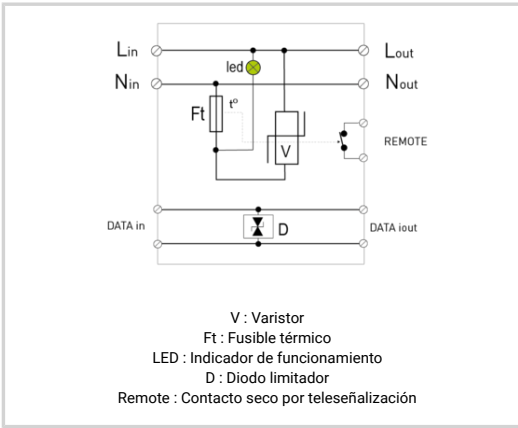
$L_{in}$
$N_{in}$
led
Ft
t°
V
$L_{out}$
$N_{out}$
REMOTE
DATA in
D
DATA iout

V : Varistor
Ft : Fusible térmico
LED : Indicador de funcionamiento
D : Diodo limitador
Remote : Contacto seco por teleseñalización